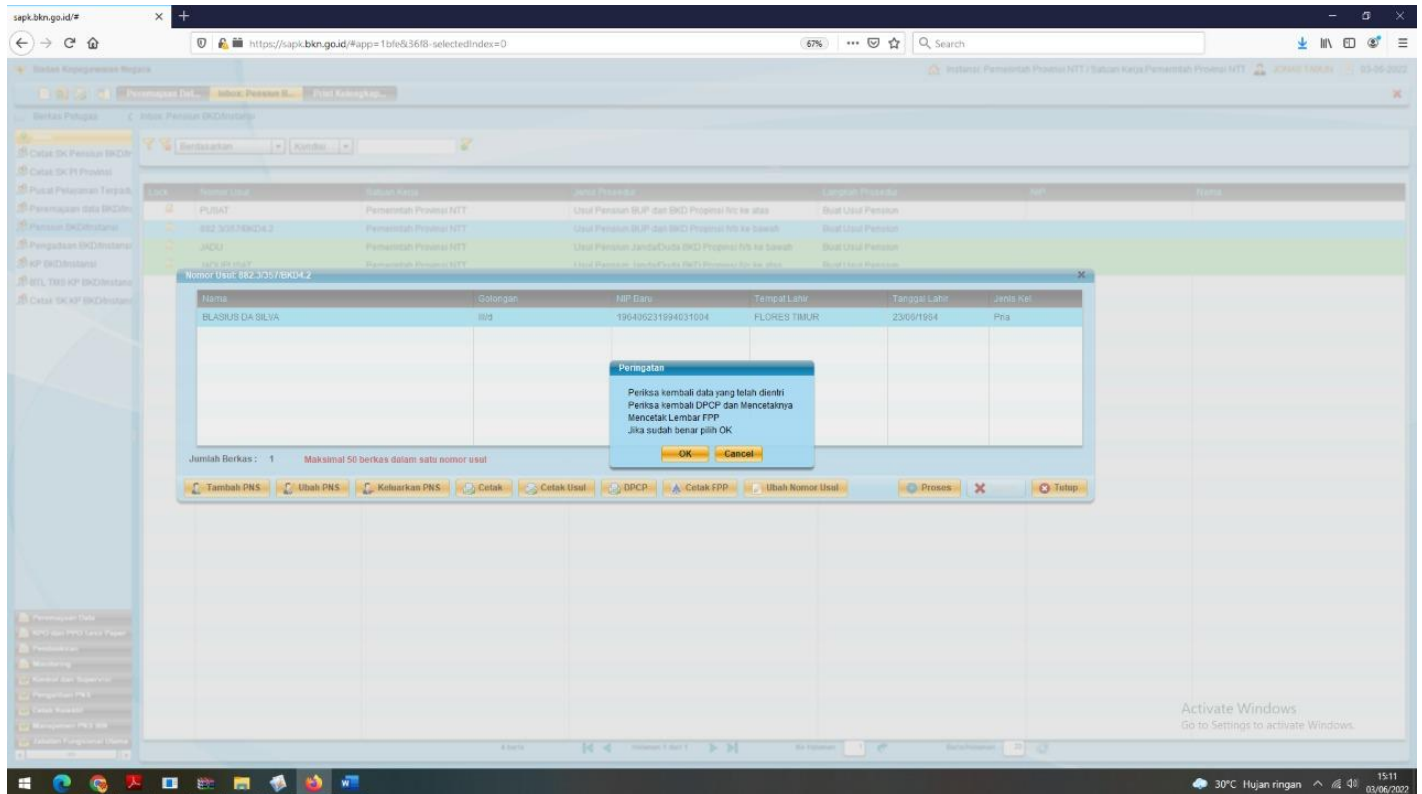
sapk.bkn.go.id/#

https://sapk.bkn.go.id/#app=1bfe&36f8-selectedIndex=0

67%

Search

Badan Kepegawaian Negara

Instansi: Pemerintah Provinsi NTT / Satuan Kerja Pemerintah Provinsi NTT

03-06-2022

Peremajaan Dat... | Inbox Pensiun B... | Print Kelengkap...

Berkas Petugas | Inbox Pensiun BKD/Instansi

Cetak SK Pensiun BKD/In

Cetak SK PI Provinsi

Pusat Pelayanan Terpadu

Peremajaan data BKD/In

Pensiun BKD/Instansi

Pengadaan BKD/Instansi

KP BKD/Instansi

BTL TMS KP BKD/Instansi

Cetak SK KP BKD/Instansi

Berdasarkan | Kondisi

| Lock | Nomor Usul | Satuan Kerja | Jenis Prosedur | Langkah Prosedur | NIP | Nama |
|---|---|---|---|---|---|---|
| | PUSAT | Pemerintah Provinsi NTT | Usul Pensiun BUP dan BKD Propinsi IVc ke atas | Buat Usul Pensiun | | |
| | 882.3/357/BKD4.2 | Pemerintah Provinsi NTT | Usul Pensiun BUP dan BKD Propinsi IVb ke bawah | Buat Usul Pensiun | | |
| | JADU | Pemerintah Provinsi NTT | Usul Pensiun Janda/Duda BKD Propinsi IVb ke bawah | Buat Usul Pensiun | | |

Nomor Usul: 882.3/357/BKD4.2

| Nama | Golongan | NIP Baru | Tempat Lahir | Tanggal Lahir | Jenis Kel |
|---|---|---|---|---|---|
| BLASIUS DA SILVA | III/d | 196406231994031004 | FLORES TIMUR | 23/06/1964 | Pria |

Peringatan

Periksa kembali data yang telah dientri
Periksa kembali DPCP dan Mencetaknya
Mencetak Lembar FPP
Jika sudah benar pilih OK

OK | Cancel

Jumlah Berkas : 1 Maksimal 50 berkas dalam satu nomor usul

Tambah PNS | Ubah PNS | Keluarkan PNS | Cetak | Cetak Usul | DPCP | Cetak FPP | Ubah Nomor Usul | Proses | Tutup

Peremajaan Data

Activate Windows
Go to Settings to activate Windows.

30°C Hujan ringan 15:11 03/06/2022